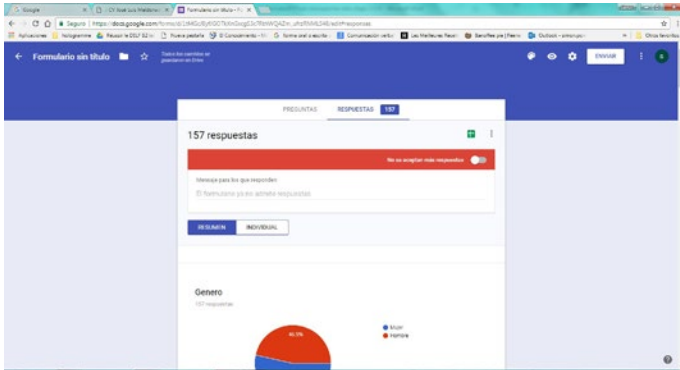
Google | CV José Luis Maldonado | Formulario sin título - Fo

Seguro | https://docs.google.com/forms/d/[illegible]/edit#responses

Aplicaciones | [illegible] | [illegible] | Nueva pestaña | El Conocimiento | Forme oral à écrite | Comunicación verbal | Les Meilleures Revues | Bénéfice | Outlook | Otros favoritos

Formulario sin título

Todos los cambios se guardaron en Drive

ENVIAR

PREGUNTAS | RESPUESTAS 157

157 respuestas

No se aceptan más respuestas

Mensaje para los que responden

El formulario ya no admite respuestas

RESUMEN | INDIVIDUAL

Genero

157 respuestas

Mujer
Hombre

46,5%